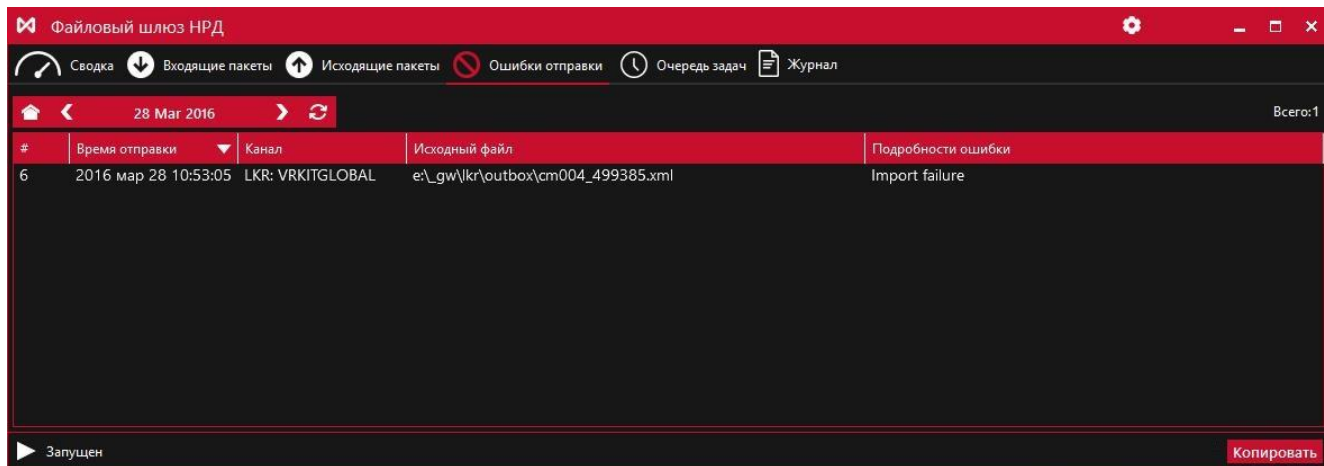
Файловый шлюз НРД

Сводка Входящие пакеты Исходящие пакеты Ошибки отправки Очередь задач Журнал

28 Mar 2016

Всего:1

| # | Время отправки | Канал | Исходный файл | Подробности ошибки |
|---|---|---|---|---|
| 6 | 2016 мар 28 10:53:05 | LKR: VRKITGLOBAL | e:\_gw\lkr\outbox\cm004_499385.xml | Import failure |

Запущен

Копировать